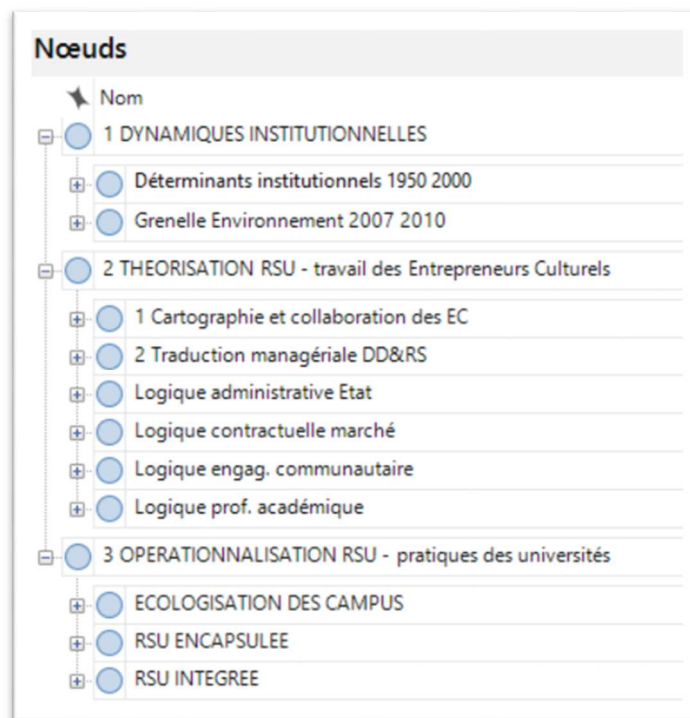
Nœuds

Nom

1 DYNAMIQUES INSTITUTIONNELLES

Déterminants institutionnels 1950 2000

Grenelle Environnement 2007 2010

2 THEORISATION RSU - travail des Entrepreneurs Culturels

1 Cartographie et collaboration des EC

2 Traduction managériale DD&RS

Logique administrative Etat

Logique contractuelle marché

Logique engag. communautaire

Logique prof. académique

3 OPERATIONNALISATION RSU - pratiques des universités

ECOLOGISATION DES CAMPUS

RSU ENCAPSULEE

RSU INTEGREE